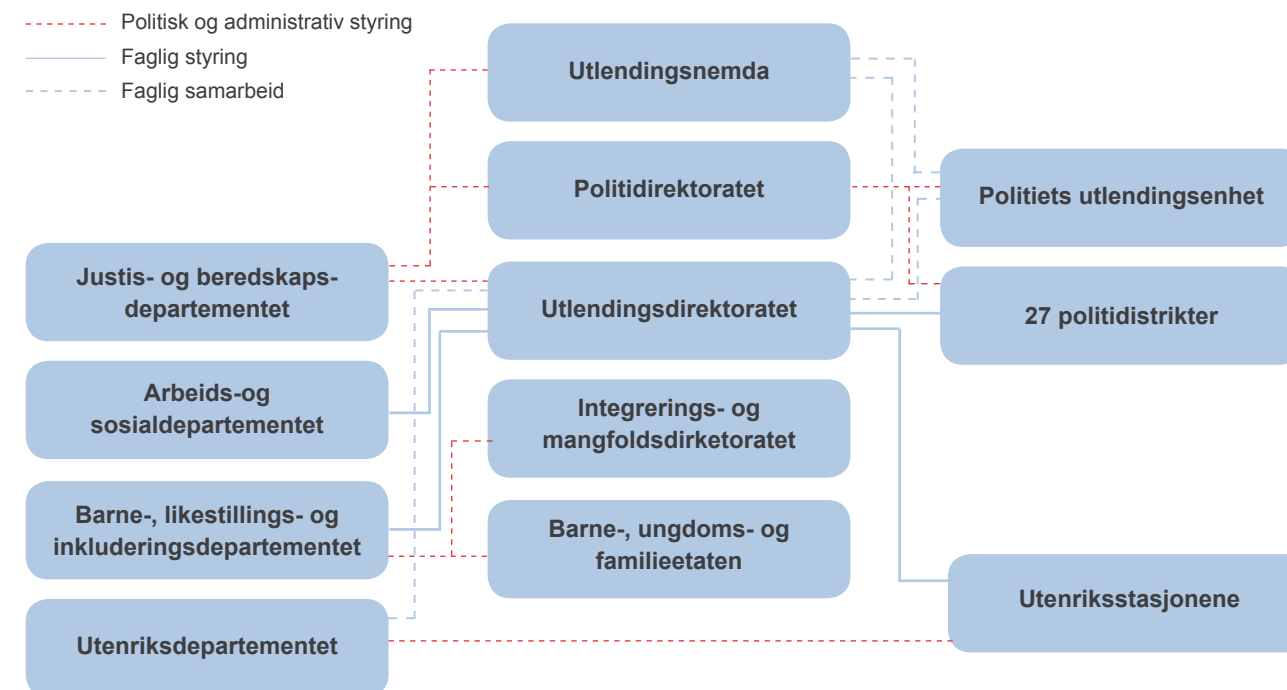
Politisk og administrativ styring
Faglig styring
Faglig samarbeid

Utlendingsnemda

Politidirektoratet

Politiets utlendingsenhet

Justis- og beredskapsdepartementet

Utlendingsdirektoratet

27 politidistrikter

Arbeids-og sosialdepartementet

Integrerings- og mangfoldsdirketoratet

Barne-, likestillings- og inkluderingsdepartementet

Barne-, ungdoms- og familieetaten

Utenriksstasjonene

Utenriksdepartementet